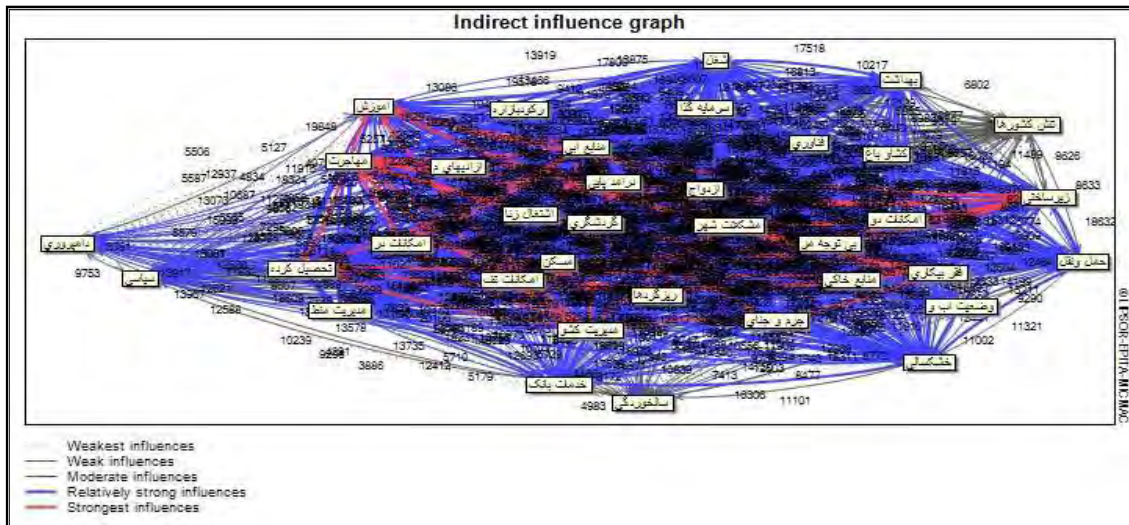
Indirect influence graph

13919
17518
13875
شغل
10217
13086
بهداشت
6802
آموزش
زیرکوبزاره
سرمایه گذا
تنش کشورها
19849
5506
5127
منابع آب
فناوری
کشاورزی
مهاجرت
آزادیهای د
تراکم پایی
ازدواج
11459
9826
زیرساختی
5587
12937
4834
9633
13079
اشتغال زنا
گردشگری
مشکلات شهر
مشکلات دو
18632
دامپروری
اعتکلات در
بی توجه ام
حمل ونقل
9753
مسکن
فقر بیکاری
سیاسی
تحصیل کرده
مشکلات تف
منابع خاکی
13907
ریزگردها
وضعیت آب و
12588
مدیریت منط
13578
مدیریت کشو
جرم و جنای
11321
10239
13735
11002
5710
خشکسالی
9981
3886
12412
5179
13639
7413
8477
خدمات بانک
18306
11101
4983
سالخوردگی
©LIPSOR-EPITA-MICMAC

Weakest influences
Weak influences
Moderate influences
Relatively strong influences
Strongest influences